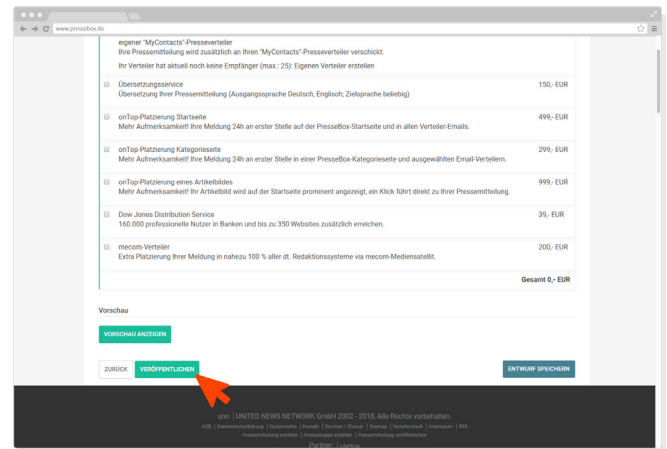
www.pressebox.de

eigener "MyContacts"-Presseverteiler
Ihre Pressemitteilung wird zusätzlich an Ihren "MyContacts"-Presseverteiler verschickt.

Ihr Verteiler hat aktuell noch keine Empfänger (max.: 25): Eigenen Verteiler erstellen

| | | |
|---|---|---|
| ☐ | Übersetzungsservice<br>Übersetzung Ihrer Pressemitteilung (Ausgangssprache Deutsch, Englisch; Zielsprache beliebig) | 150,- EUR |
| ☐ | onTop-Platzierung Startseite<br>Mehr Aufmerksamkeit! Ihre Meldung 24h an erster Stelle auf der PresseBox-Startseite und in allen Verteiler-Emails. | 499,- EUR |
| ☐ | onTop-Platzierung Kategorieseite<br>Mehr Aufmerksamkeit! Ihre Meldung 24h an erster Stelle in einer PresseBox-Kategorieseite und ausgewählten Email-Verteilern. | 299,- EUR |
| ☐ | onTop-Platzierung eines Artikelbildes<br>Mehr Aufmerksamkeit! Ihr Artikelbild wird auf der Startseite prominent angezeigt, ein Klick führt direkt zu Ihrer Pressemitteilung. | 999,- EUR |
| ☐ | Dow Jones Distribution Service<br>160.000 professionelle Nutzer in Banken und bis zu 350 Websites zusätzlich erreichen. | 39,- EUR |
| ☐ | mecom-Verteiler<br>Extra Platzierung Ihrer Meldung in nahezu 100 % aller dt. Redaktionssysteme via mecom-Mediensatellit. | 200,- EUR |

Gesamt 0,- EUR

Vorschau

VORSCHAU ANZEIGEN

ZURÜCK VERÖFFENTLICHEN ENTWURF SPEICHERN

unn | UNITED NEWS NETWORK GmbH 2002 - 2018, Alle Rechte vorbehalten.
AGB | Datenschutzerklärung | Nutzerschutz | Kontakt | Services / Glossar | Sitemap | Verteilercheck | Impressum | RSS
Pressemitteilung erstellen | Pressemappe erstellen | Pressemitteilung veröffentlichen

Partner: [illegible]